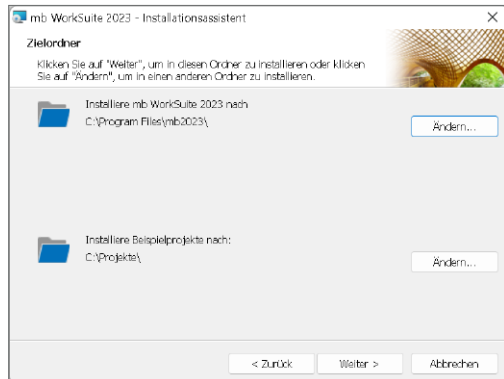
mb WorkSuite 2023 - Installationsassistent

Zielordner

Klicken Sie auf "Weiter", um in diesen Ordner zu installieren oder klicken Sie auf "Ändern", um in einen anderen Ordner zu installieren.

Installiere mb WorkSuite 2023 nach
C:\Program Files\mb2023\

Ändern...

Installiere Beispielprojekte nach:
C:\Projekte\

Ändern...

< Zurück
Weiter >
Abbrechen